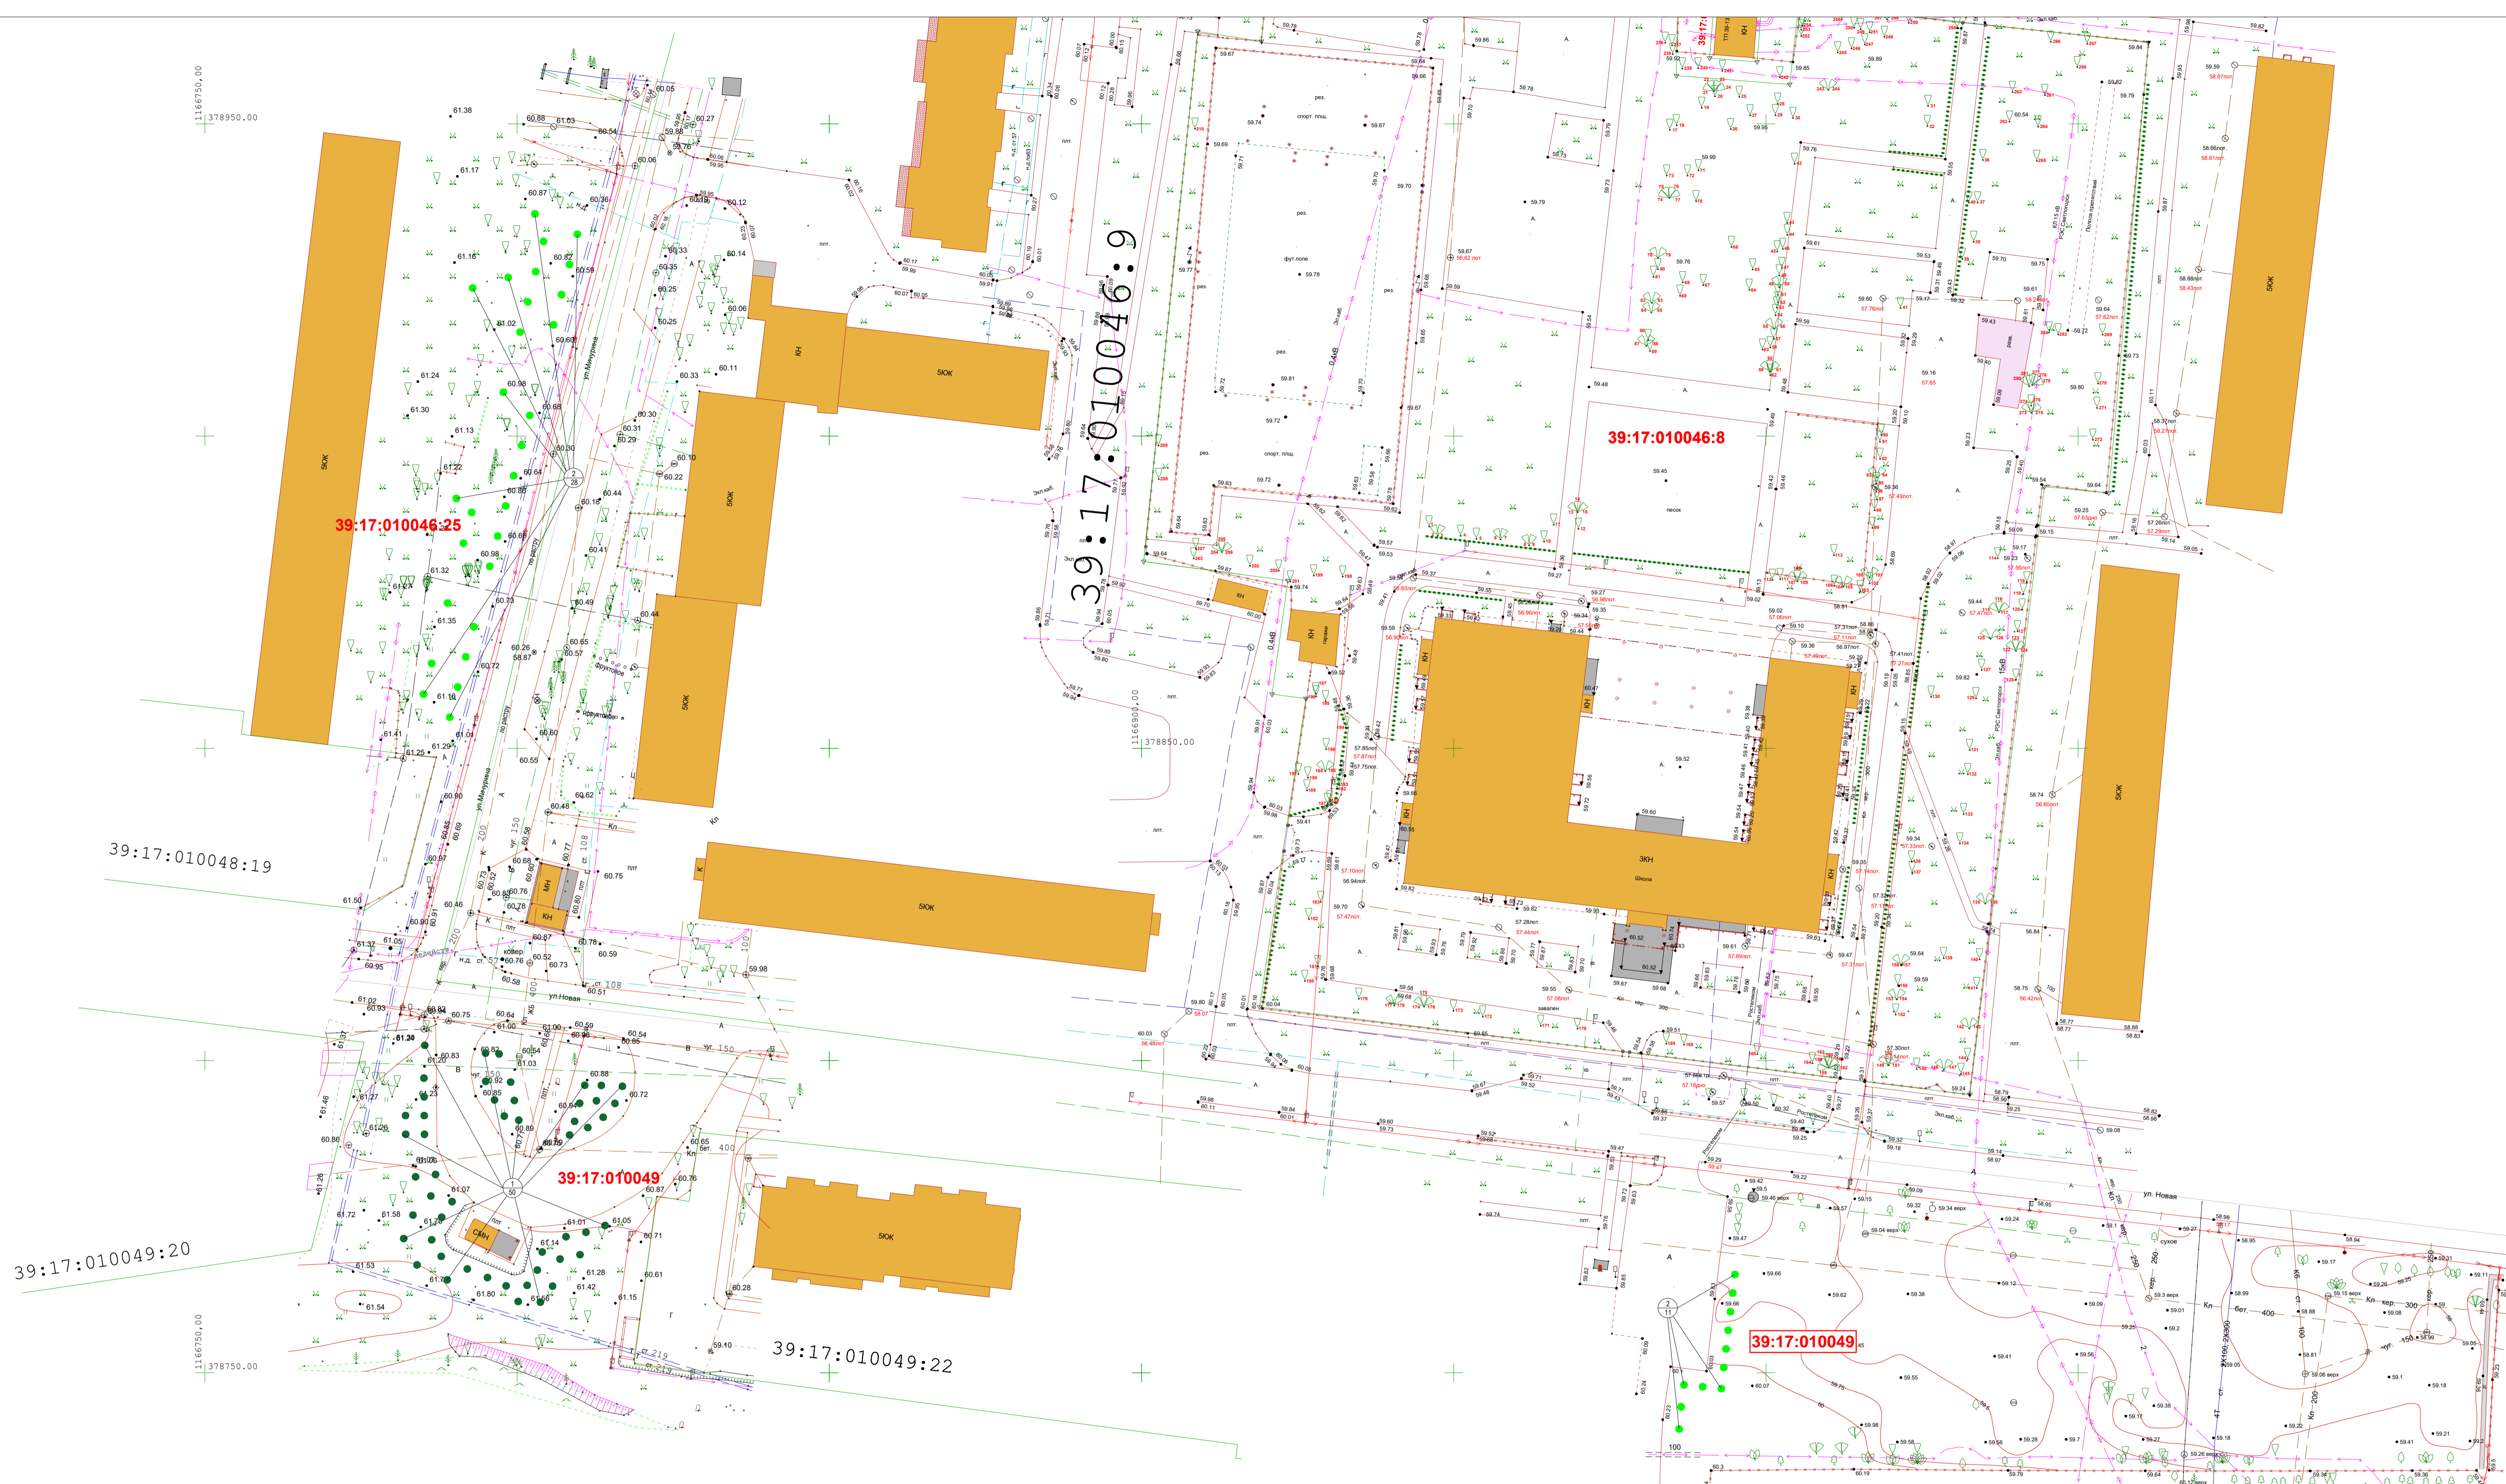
1166750.00
378950.00
5КЖ
39:17:010046:25
39:17:010048:19
39:17:010049:20
39:17:010049
39:17:010049:22
39:17:010046:9
39:17:010046:8
39:17:010049
1166900.00
378850.00
1166750.00
378750.00
5КЖ
5КЖ
5КЖ
5КЖ
5КЖ
5КЖ
5КЖ
5КЖ
3КН
Школа
КН
КН
КН
КН
МН
КН
СМН
ул.Мичурина
ул.Мичурина
ул.Новая
ул. Новая
фут.поле
спорт. площ.
спорт. площ.
рез.
песок
61.38
61.17
61.16
61.02
61.24
61.30
61.13
61.22
61.32
61.35
61.41
61.25
61.29
61.50
61.37
61.05
60.95
61.02
60.93
61.20
61.27
61.26
61.07
61.72
61.58
61.53
61.54
61.80
61.42
61.28
61.15
60.61
60.28
59.10